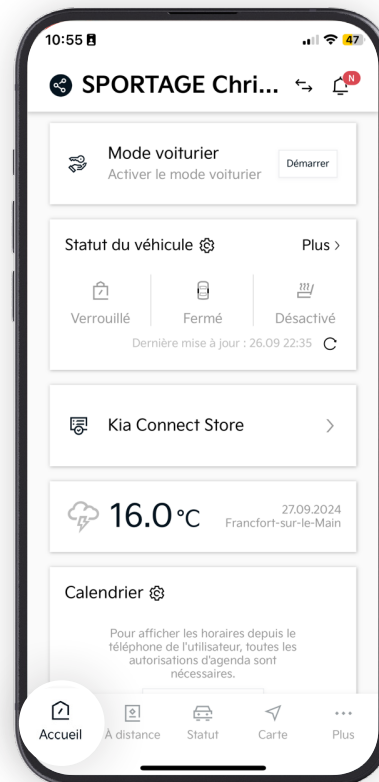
10:55

47

SPORTAGE Chri...

N

Mode voiturier
Activer le mode voiturier

Démarrer

Statut du véhicule

Plus >

Verrouillé

Fermé

Désactivé

Dernière mise à jour : 26.09 22:35

Kia Connect Store

16.0°C

27.09.2024
Francfort-sur-le-Main

Calendrier

Pour afficher les horaires depuis le téléphone de l'utilisateur, toutes les autorisations d'agenda sont nécessaires.

Accueil

A distance

Statut

Carte

Plus